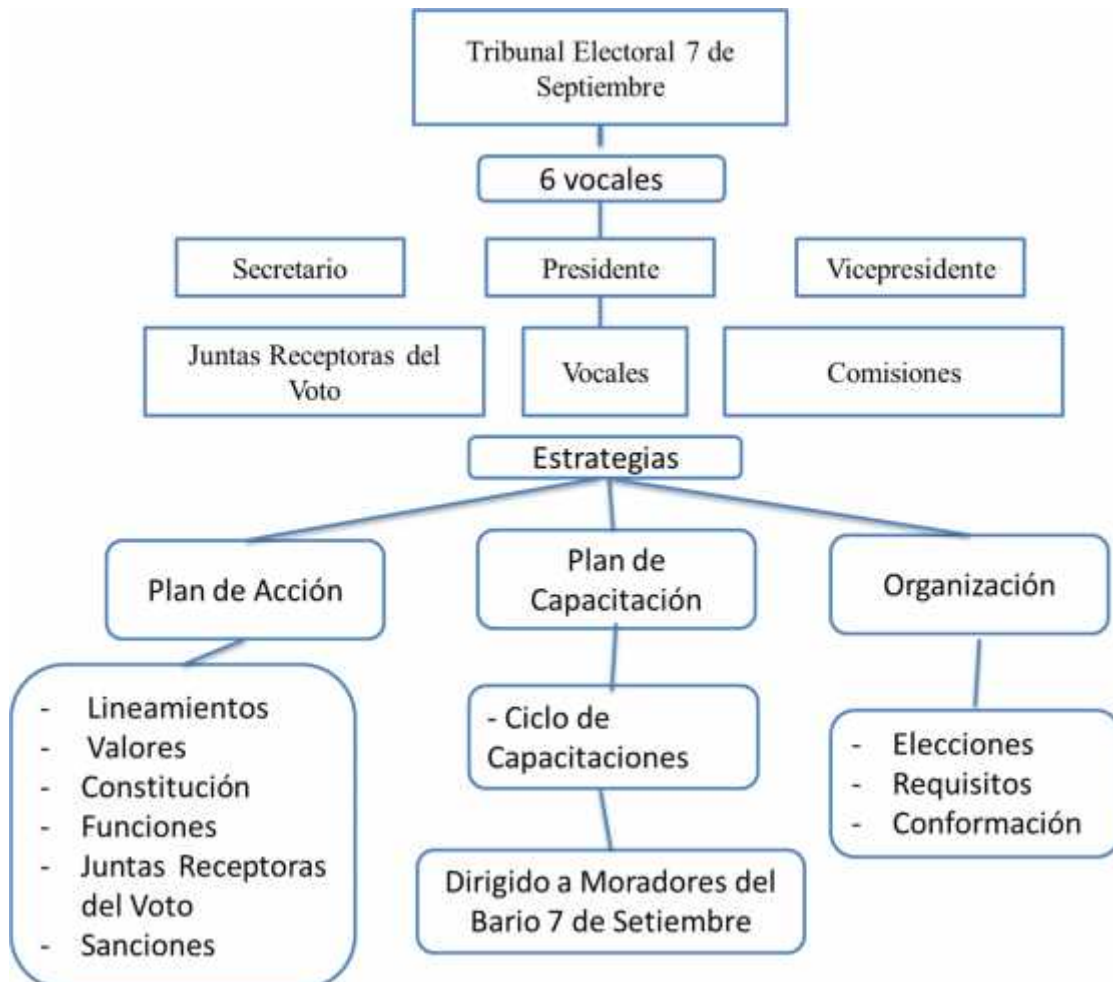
Tribunal Electoral 7 de Septiembre

6 vocales

Secretario

Presidente

Vicepresidente

Juntas Receptoras del Voto

Vocales

Comisiones

Estrategias

Plan de Acción

Plan de Capacitación

Organización

- Lineamientos
- Valores
- Constitución
- Funciones
- Juntas Receptoras del Voto
- Sanciones

- Ciclo de Capacitaciones

Dirigido a Moradores del Bario 7 de Setiembre

- Elecciones
- Requisitos
- Conformación